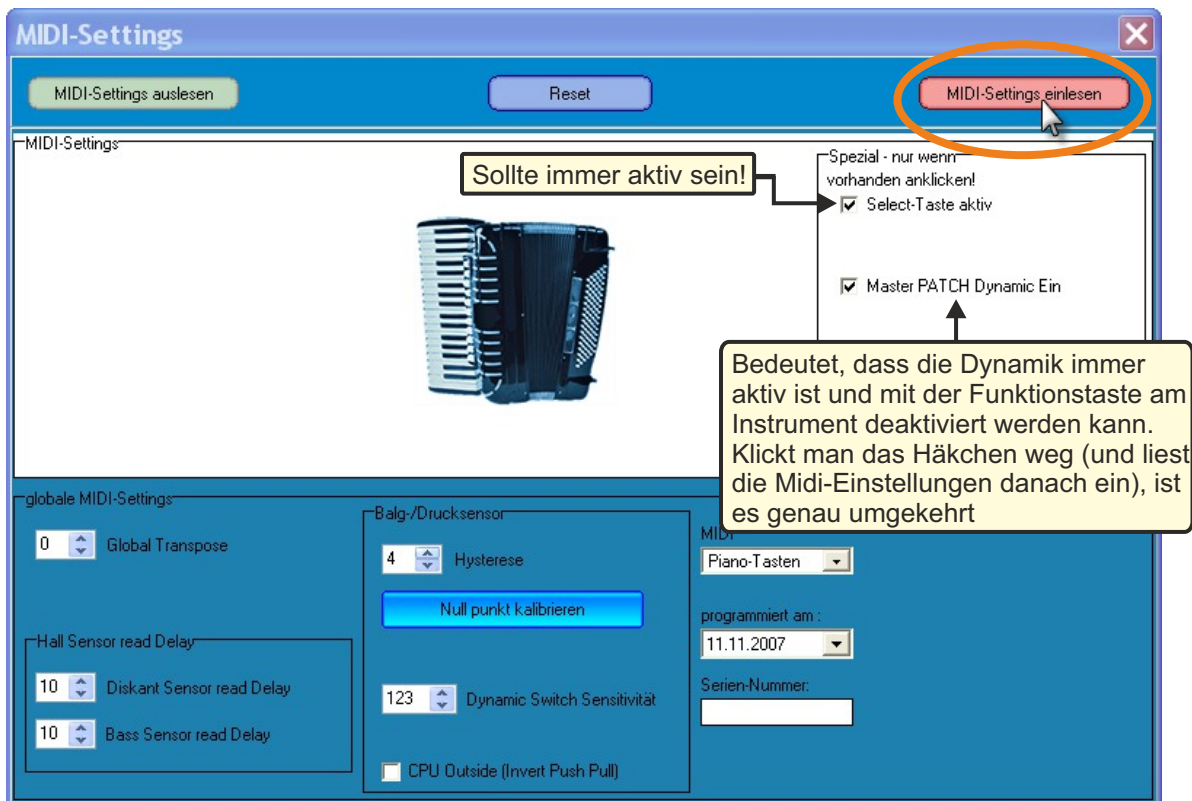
MIDI-Settings

MIDI-Settings auslesen

Reset

MIDI-Settings einlesen

MIDI-Settings

Spezial - nur wenn vorhanden anklicken!

Sollte immer aktiv sein!

☑ Select-Taste aktiv

☑ Master PATCH Dynamic Ein

Bedeutet, dass die Dynamik immer aktiv ist und mit der Funktionstaste am Instrument deaktiviert werden kann. Klickt man das Häkchen weg (und liest die Midi-Einstellungen danach ein), ist es genau umgekehrt

globale MIDI-Settings

0 Global Transpose

Hall Sensor read Delay

10 Diskant Sensor read Delay

10 Bass Sensor read Delay

Balg-/Drucksensor

4 Hysterese

Null punkt kalibrieren

123 Dynamic Switch Sensitivität

CPU Outside (Invert Push Pull)

MIDI

Piano-Tasten

programmiert am :

11.11.2007

Serien-Nummer: